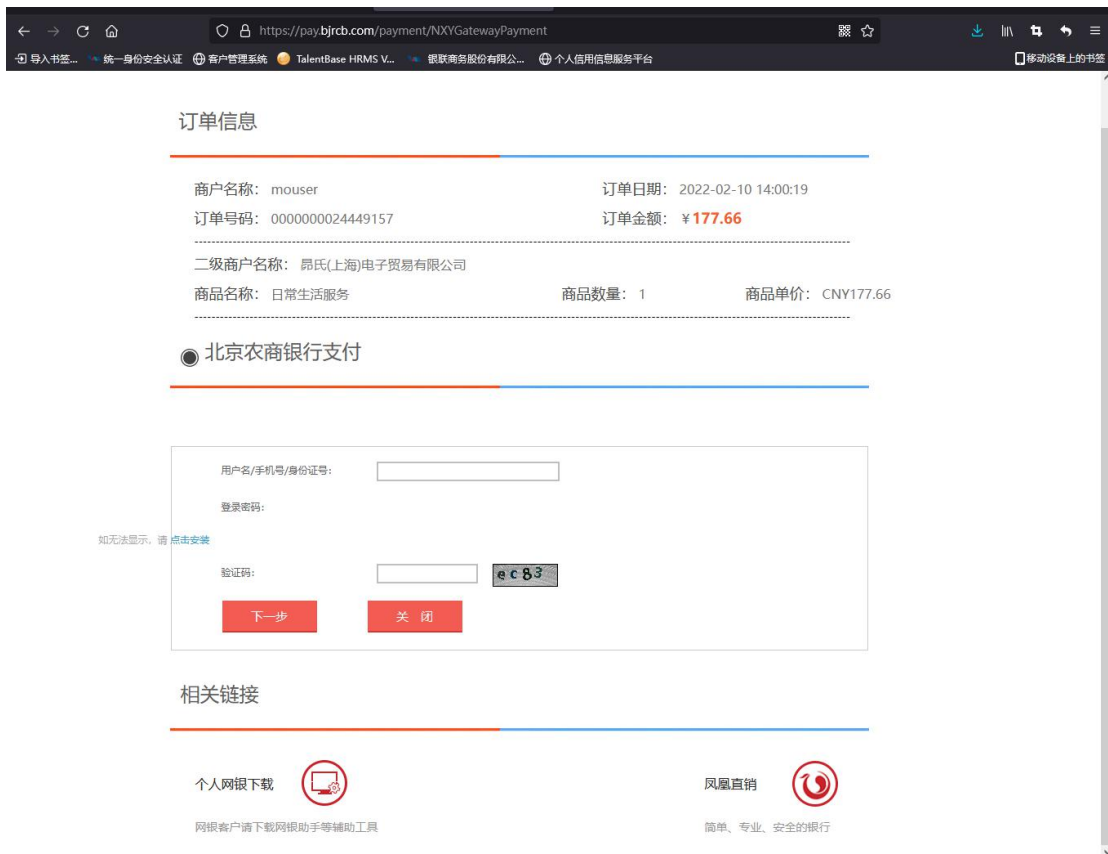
https://pay.bjrcb.com/payment/NXYGatewayPayment

导入书签... 统一身份安全认证 客户管理系统 TalentBase HRMS V... 银联商务股份有限公... 个人信用信息服务平台 移动设备上的书签

订单信息

商户名称: mouser
订单日期: 2022-02-10 14:00:19
订单号码: 0000000024449157
订单金额: ¥177.66

二级商户名称: 昂氏(上海)电子贸易有限公司
商品名称: 日常生活服务
商品数量: 1
商品单价: CNY177.66

北京农商银行支付

用户名/手机号/身份证号:
登录密码:
如无法显示，请点击安装
验证码:
ec83
下一步
关 闭

相关链接

个人网银下载
网银客户请下载网银助手等辅助工具

凤凰直销
简单、专业、安全的银行